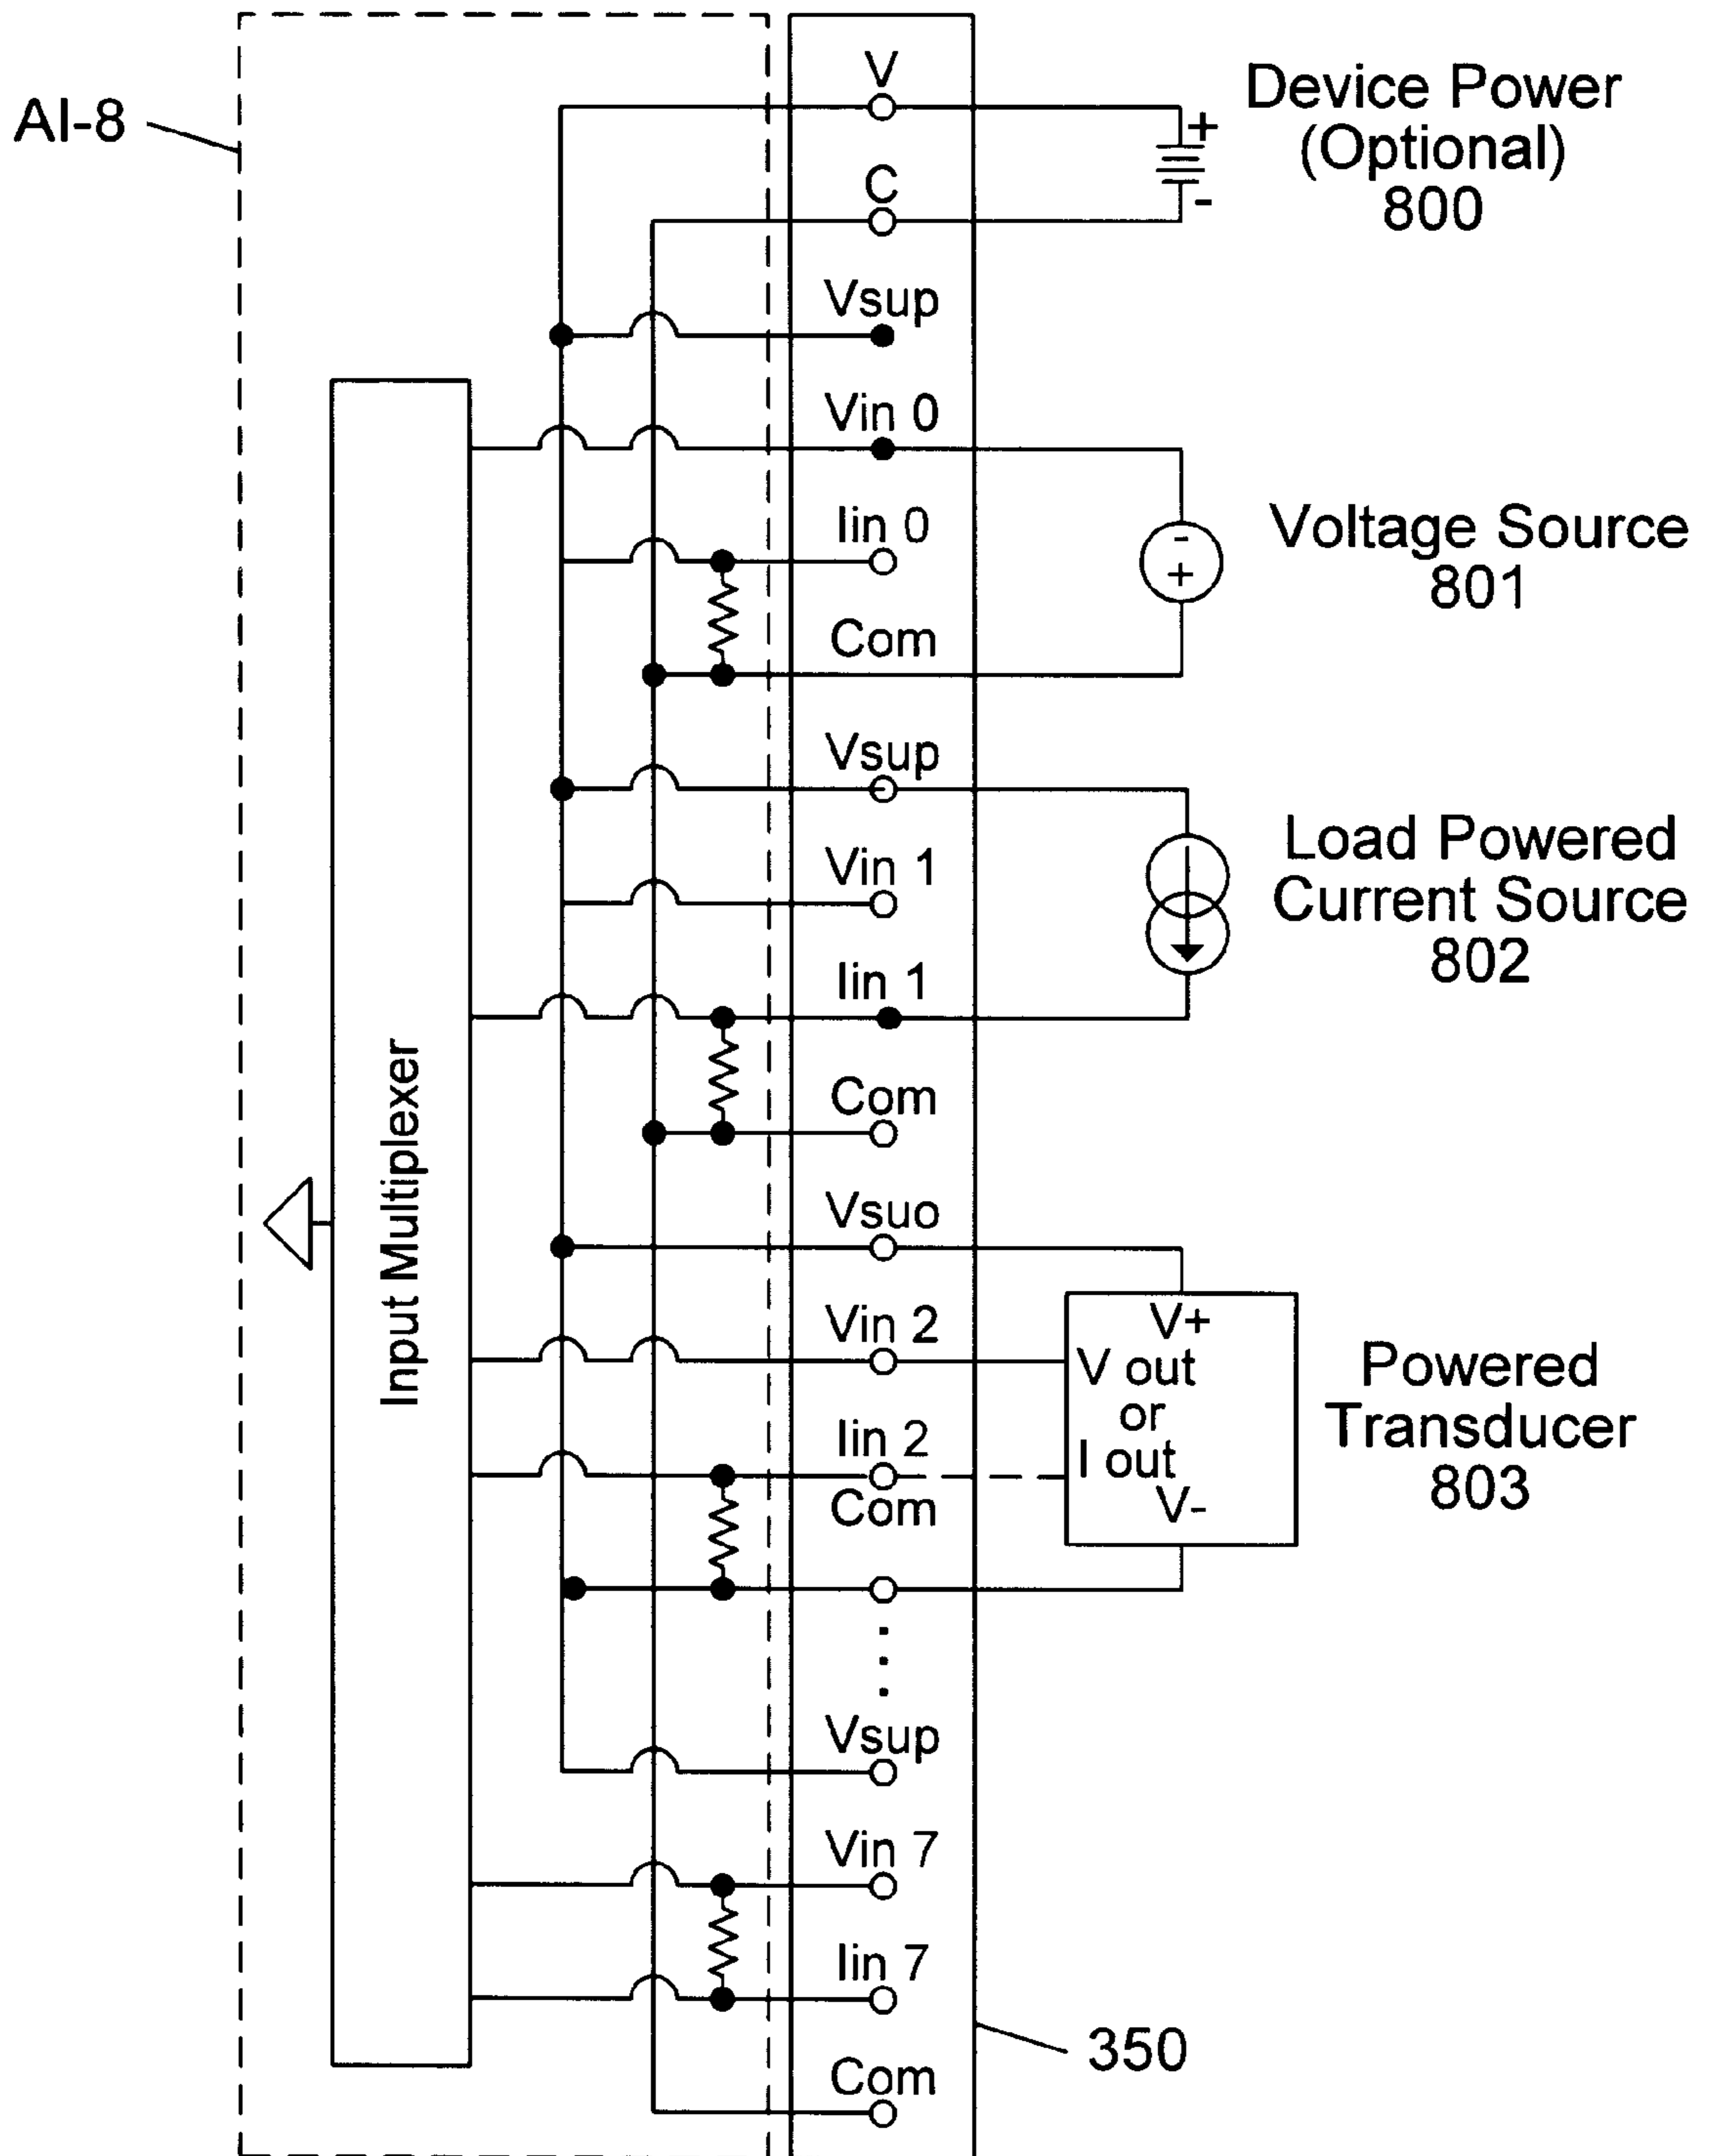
AI-8

V

Device Power (Optional) 800

+

-

C

Vsup

Input Multiplexer

Vin 0

Iin 0

Voltage Source 801

-

+

Com

Vsup

Vin 1

Load Powered Current Source 802

Iin 1

Com

Vsuo

Vin 2

V+

V out or I out

V-

Powered Transducer 803

Iin 2

Com

Vsup

Vin 7

Iin 7

350

Com